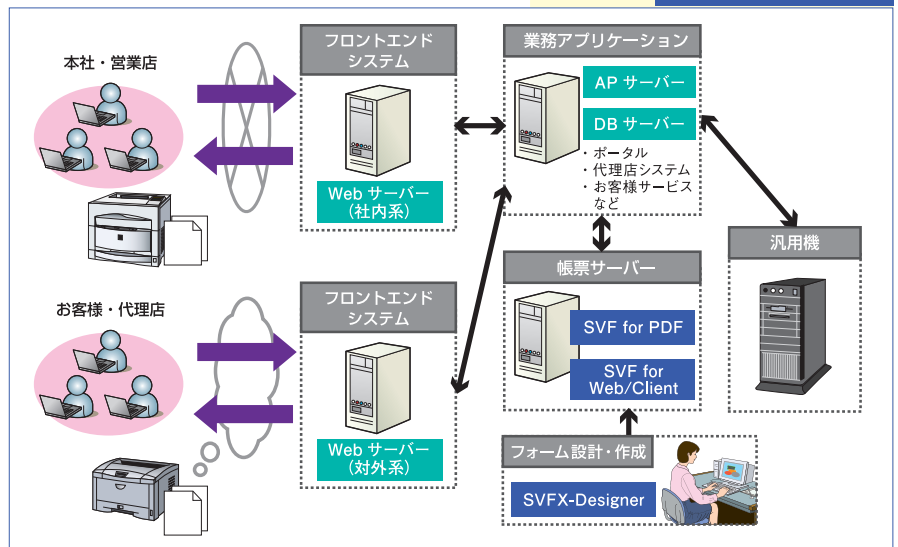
本社・営業店

フロントエンド
システム

Web サーバー
(社内系)

業務アプリケーション

AP サーバー

DB サーバー

・ポータル
・代理店システム
・お客様サービス
など

汎用機

帳票サーバー

SVF for PDF

SVF for
Web/Client

お客様・代理店

フロントエンド
システム

Web サーバー
(対外系)

フォーム設計・作成

SVFX-Designer